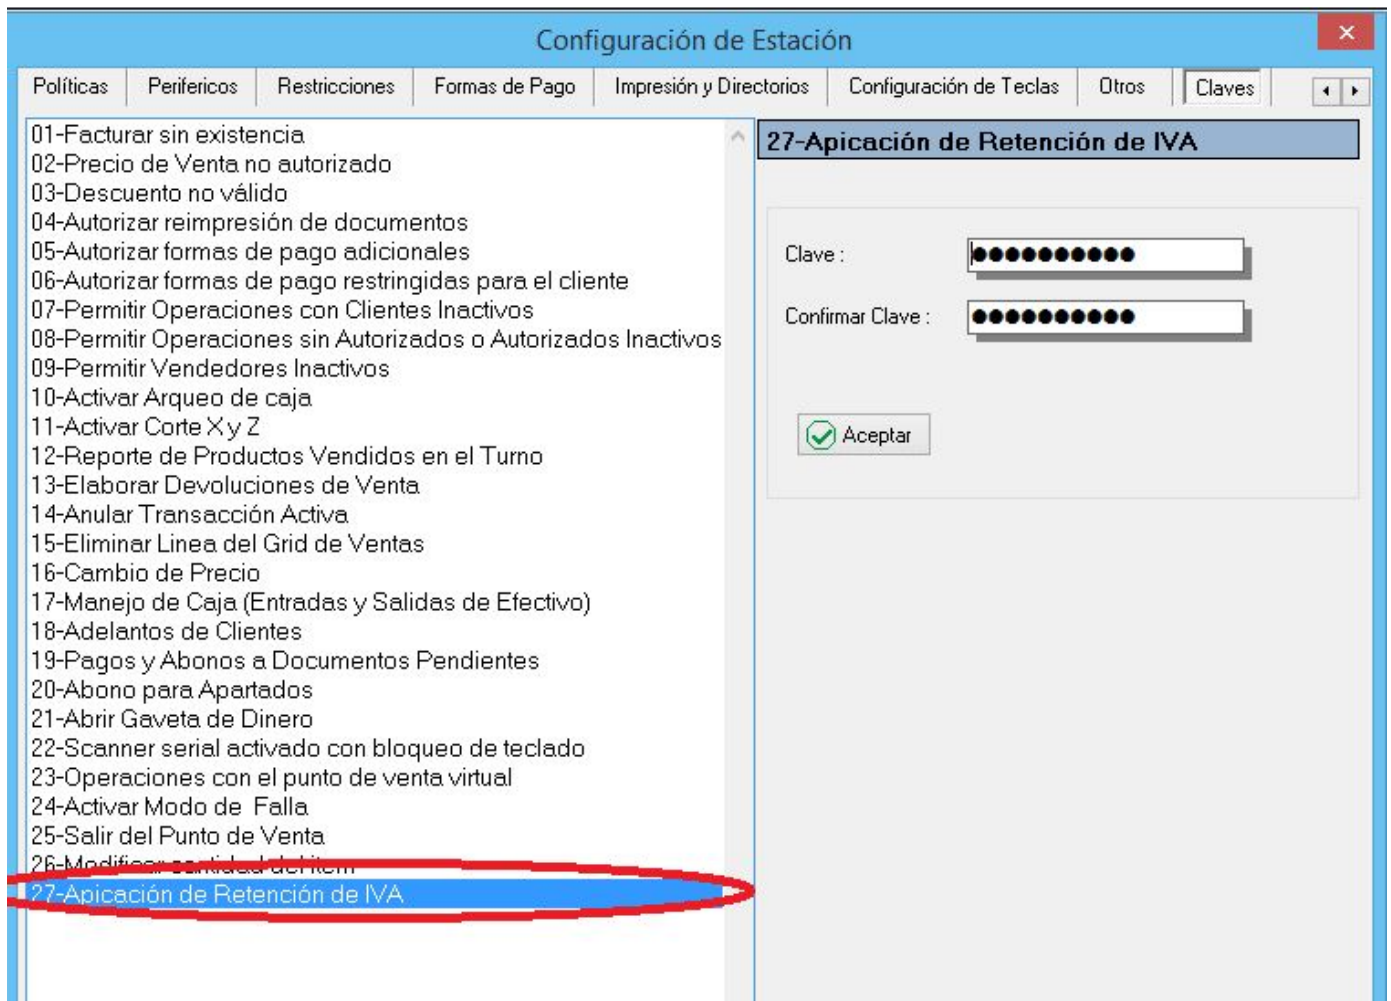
Configuración de Estación

Políticas | Perifericos | Restricciones | Formas de Pago | Impresión y Directorios | Configuración de Teclas | Otros | Claves

01-Facturar sin existencia
02-Precio de Venta no autorizado
03-Descuento no válido
04-Autorizar reimpresión de documentos
05-Autorizar formas de pago adicionales
06-Autorizar formas de pago restringidas para el cliente
07-Permitir Operaciones con Clientes Inactivos
08-Permitir Operaciones sin Autorizados o Autorizados Inactivos
09-Permitir Vendedores Inactivos
10-Activar Arqueo de caja
11-Activar Corte X y Z
12-Reporte de Productos Vendidos en el Turno
13-Elaborar Devoluciones de Venta
14-Anular Transacción Activa
15-Eliminar Linea del Grid de Ventas
16-Cambio de Precio
17-Manejo de Caja (Entradas y Salidas de Efectivo)
18-Adelantos de Clientes
19-Pagos y Abonos a Documentos Pendientes
20-Abono para Apartados
21-Abrir Gaveta de Dinero
22-Scanner serial activado con bloqueo de teclado
23-Operaciones con el punto de venta virtual
24-Activar Modo de Falla
25-Salir del Punto de Venta
26-Modificar cantidad del item
27-Apicación de Retención de IVA

27-Apicación de Retención de IVA

Clave : ●●●●●●●●●●
Confirmar Clave : ●●●●●●●●●●

Aceptar